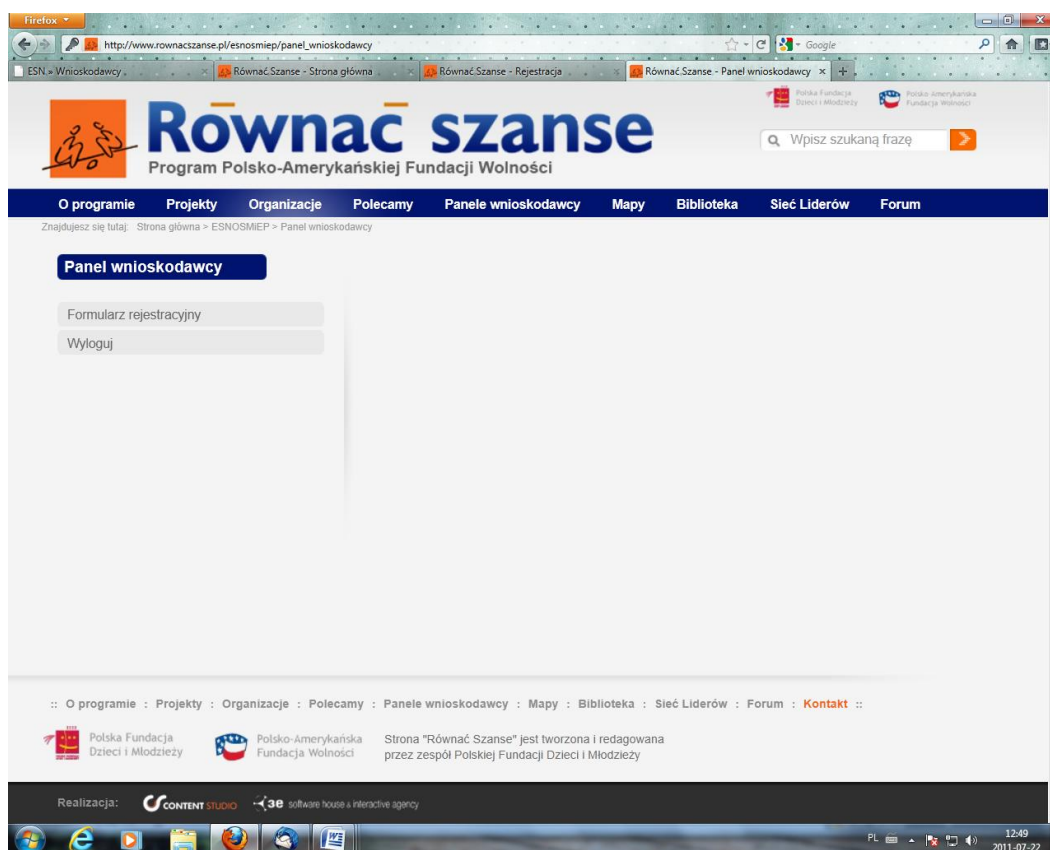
Firefox

http://www.rownacszanse.pl/esnosmiep/panel_wnioskodawcy

Google

ESN » Wnioskodawcy

Równać Szanse - Strona główna

Równać Szanse - Rejestracja

Równać Szanse - Panel wnioskodawcy

Polska Fundacja Dzieci i Młodzieży

Polsko Amerykańska Fundacja Wolności

Równać szanse

Program Polsko-Amerykańskiej Fundacji Wolności

Wpisz szukaną frazę

O programie Projekty Organizacje Polecamy Panele wnioskodawcy Mapy Biblioteka Sieć Liderów Forum

Znajdujesz się tutaj: Strona główna > ESNOSMIEP > Panel wnioskodawcy

Panel wnioskodawcy

Formularz rejestracyjny

Wyloguj

:: O programie : Projekty : Organizacje : Polecamy : Panele wnioskodawcy : Mapy : Biblioteka : Sieć Liderów : Forum : Kontakt ::

Polska Fundacja Dzieci i Młodzieży

Polsko-Amerykańska Fundacja Wolności

Strona "Równać Szanse" jest tworzona i redagowana przez zespół Polskiej Fundacji Dzieci i Młodzieży

Realizacja: CONTENT STUDIO 3e software house & interactive agency

PL

12:49
2011-07-22